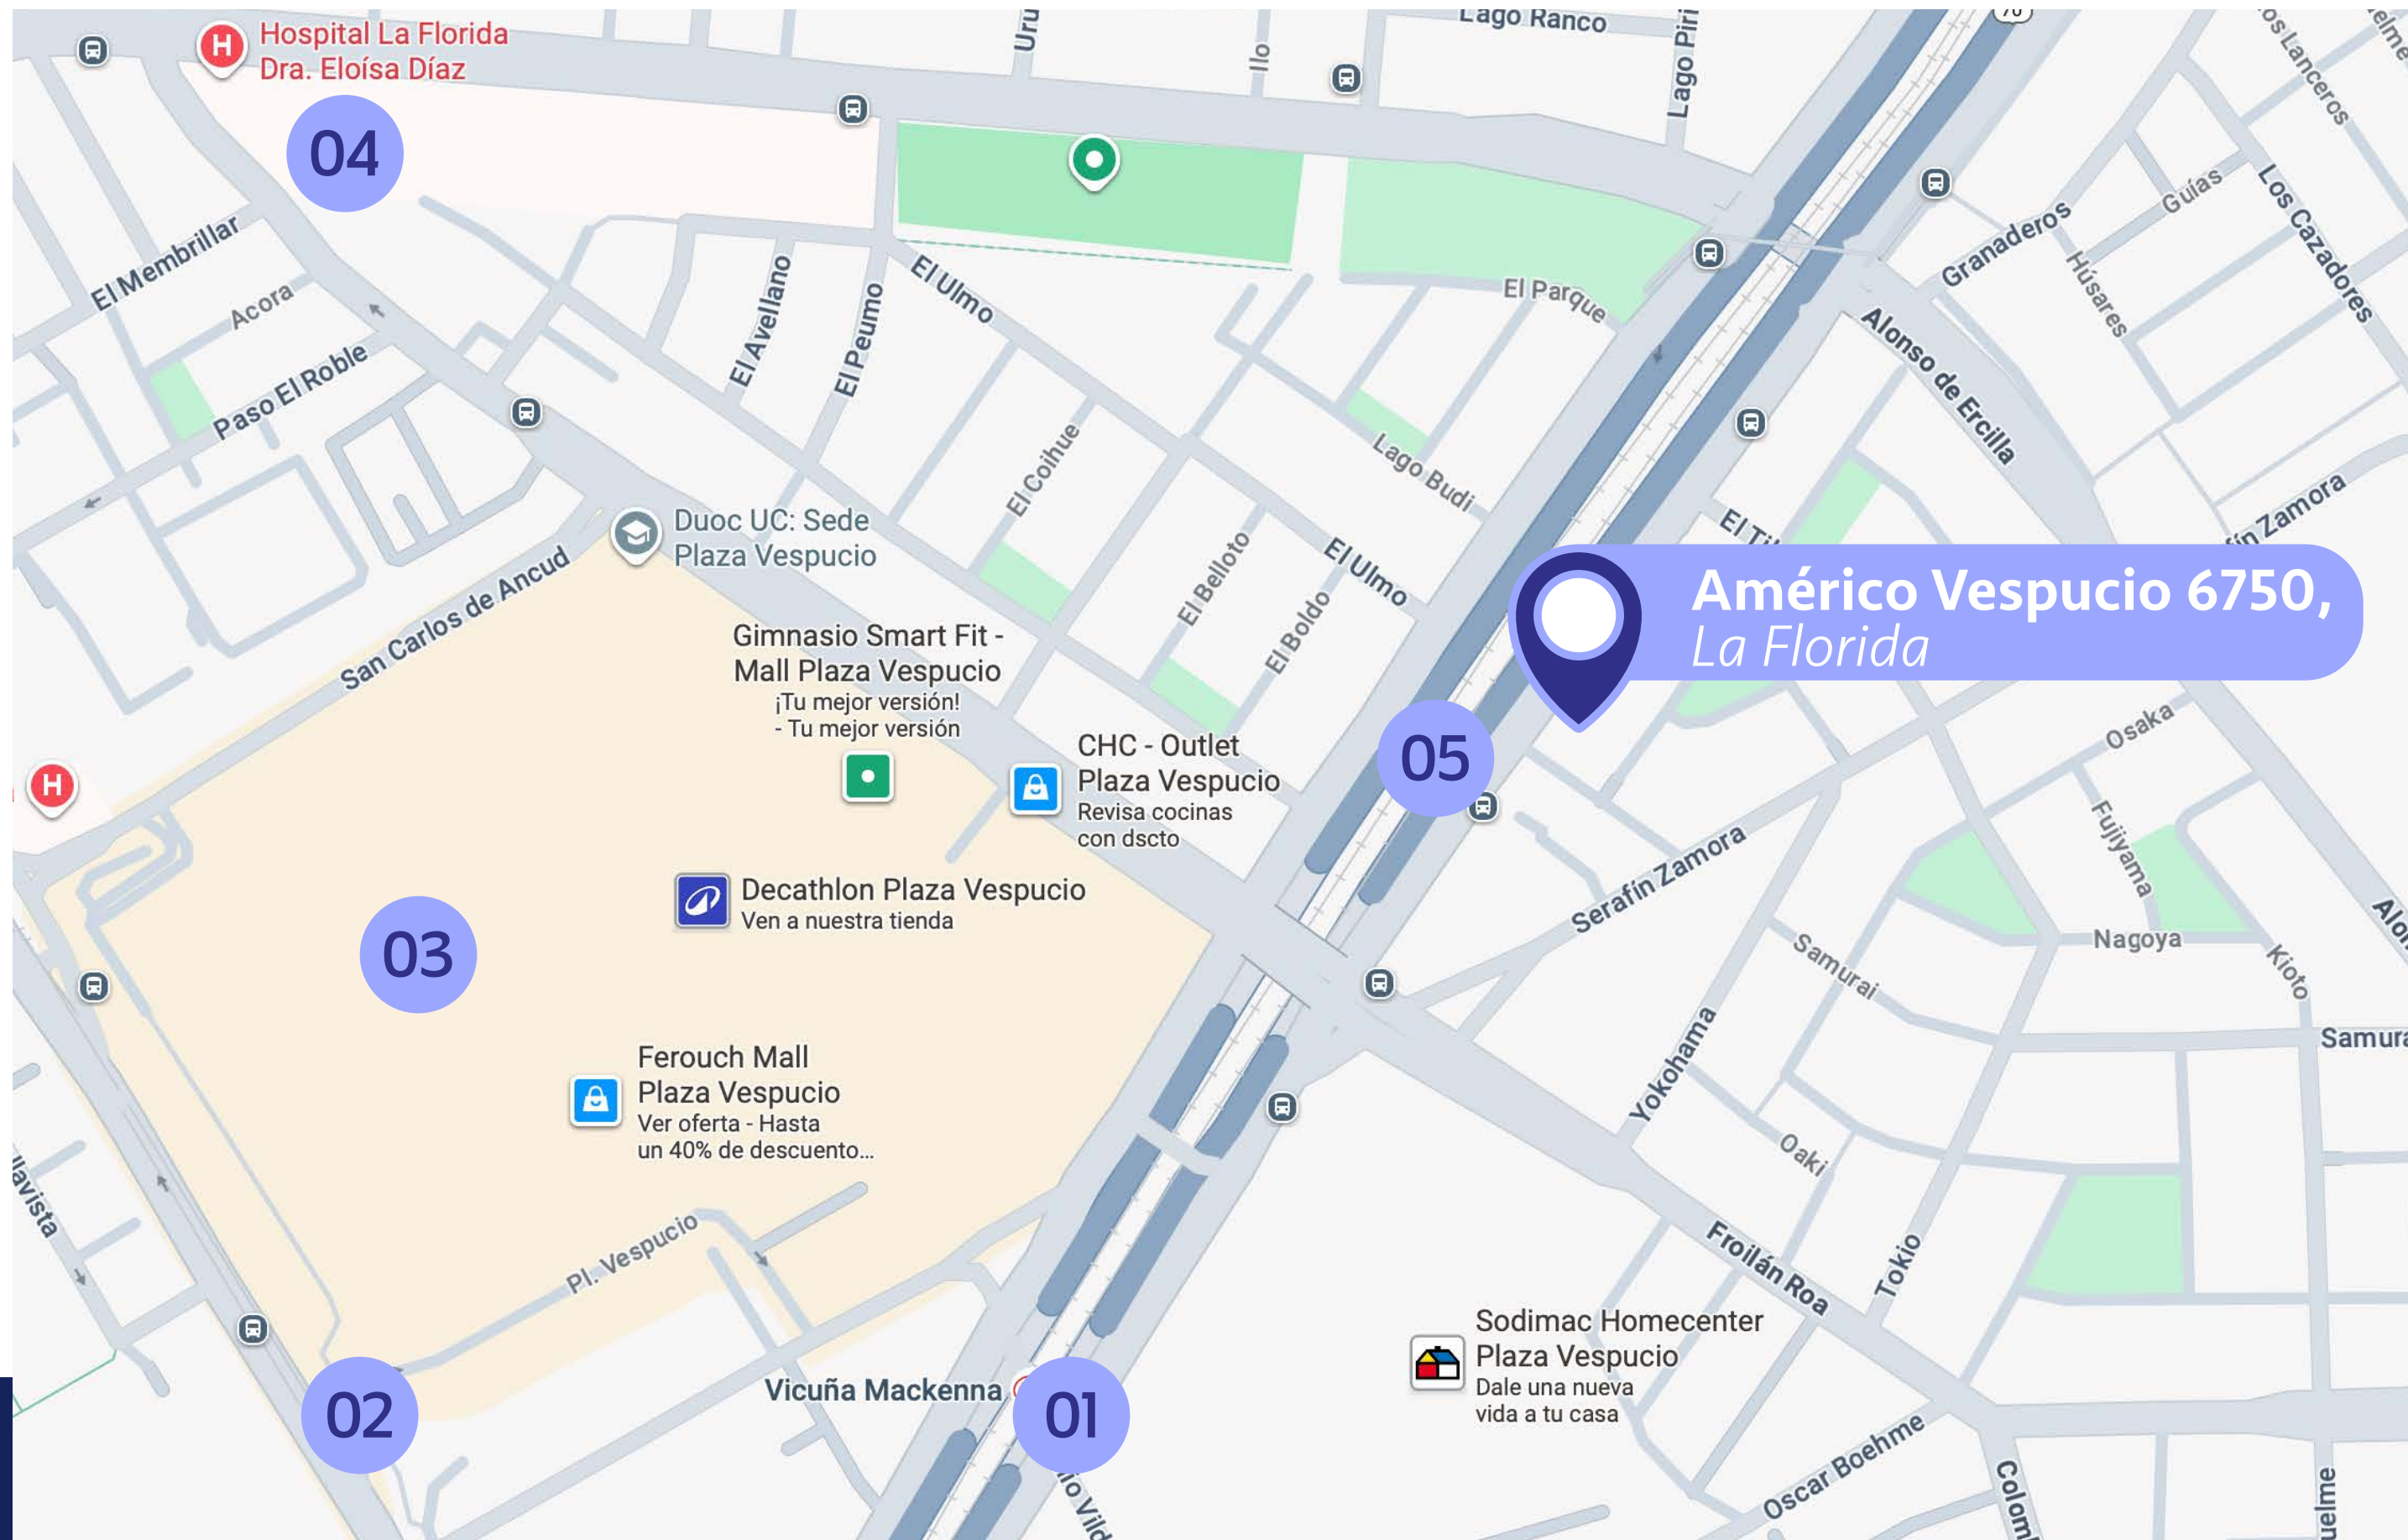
Hospital La Florida Dra. Eloísa Díaz

04

Uru

Ilo

Lago Ranco

Lago Piri

Los Lanceros

El Membrillar

Acora

Paso El Roble

El Avellano

El Peumo

El Ulmo

El Parque

Granaderos

Guías

Húsares

Los Cazadores

Alonso de Ercilla

Lago Budi

El Coihue

Duoc UC: Sede Plaza Vespucio

San Carlos de Ancud

El Belloto

El Boldo

El Ulmo

El Ti

Serafín Zamora

Américo Vespucio 6750, La Florida

Gimnasio Smart Fit - Mall Plaza Vespucio
¡Tu mejor versión! - Tu mejor versión

CHC - Outlet Plaza Vespucio
Revisa cocinas con dscto

05

Osaka

Fujiyama

Serafín Zamora

Decathlon Plaza Vespucio
Ven a nuestra tienda

03

Samurai

Nagoya

Kioto

Samura

Yokohama

Ferouch Mall Plaza Vespucio
Ver oferta - Hasta un 40% de descuento...

Oaki

Froilán Roa

Tokio

Pl. Vespucio

llavista

Sodimac Homecenter Plaza Vespucio
Dale una nueva vida a tu casa

02

Vicuña Mackenna

01

Oscar Boehme

Colom

uelme